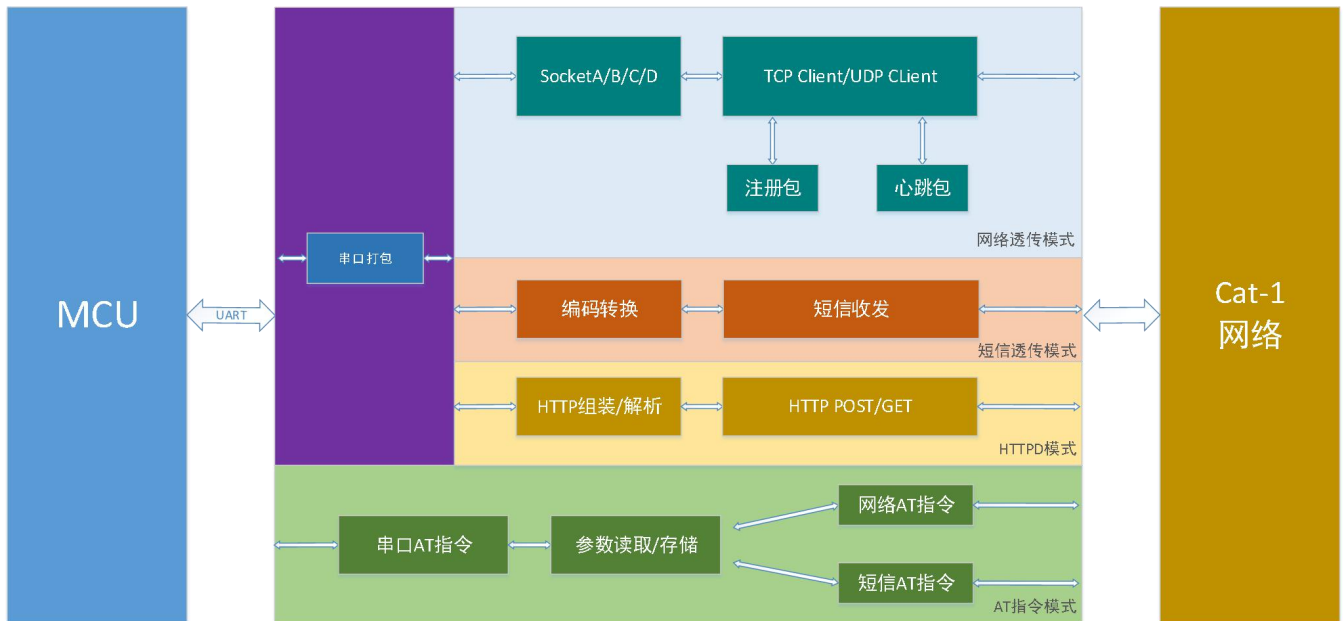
MCU

UART

串口打包

SocketA/B/C/D

TCP Client/UDP CLient

注册包

心跳包

网络透传模式

编码转换

短信收发

短信透传模式

HTTP组装/解析

HTTP POST/GET

HTTPD模式

串口AT指令

参数读取/存储

网络AT指令

短信AT指令

AT指令模式

Cat-1
网络